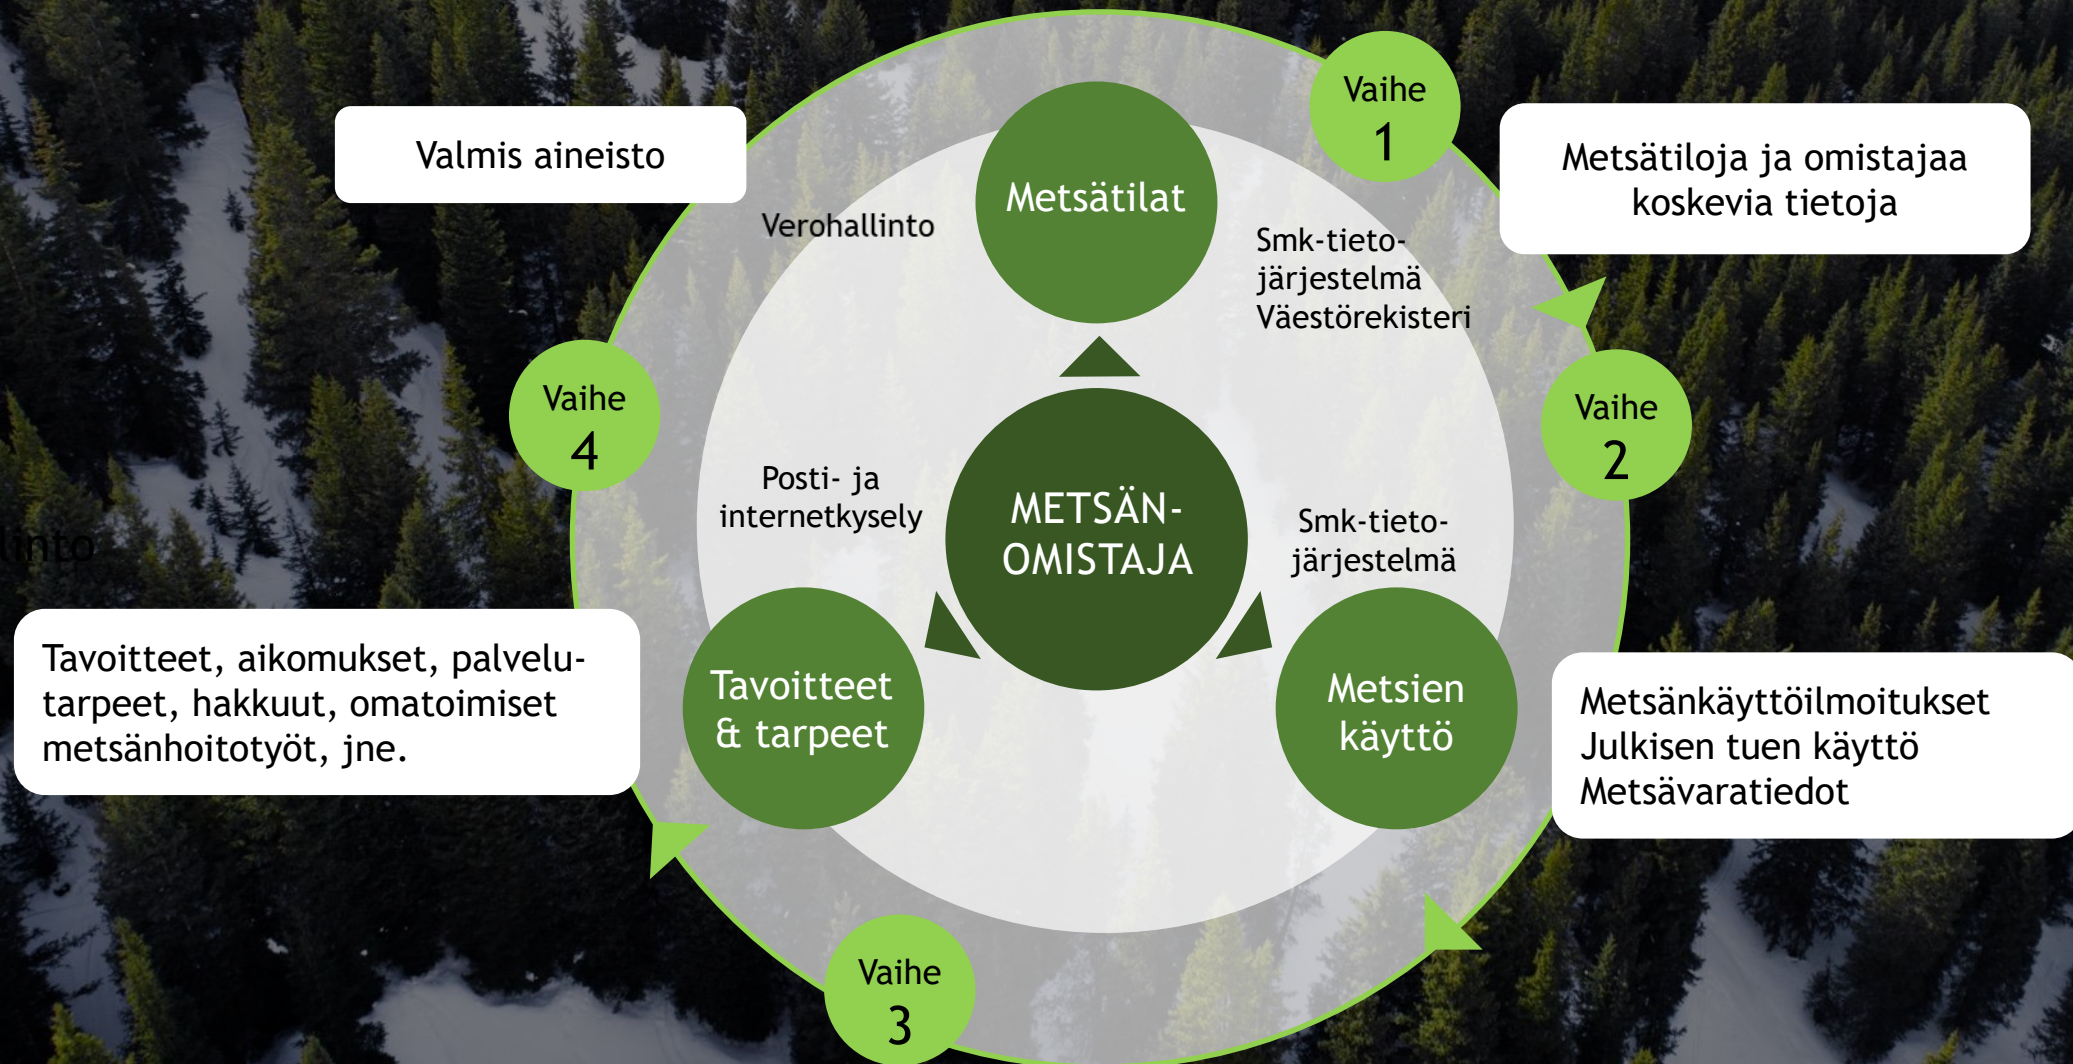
Valmis aineisto

Vaihe 1

Metsätiloja ja omistajaa koskevia tietoja

Metsätilat

Verohallinto

Smk-tietojärjestelmä Väestörekisteri

Vaihe 4

Vaihe 2

Posti- ja internetkysely

METSÄN-OMISTAJA

Smk-tietojärjestelmä

linto

Tavoitteet, aikomukset, palvelutarpeet, hakkuut, omatoimiset metsänhoitotyöt, jne.

Tavoitteet & tarpeet

Metsien käyttö

Metsänkäyttöilmoitukset
Julkisen tuen käyttö
Metsävaratiedot

Vaihe 3